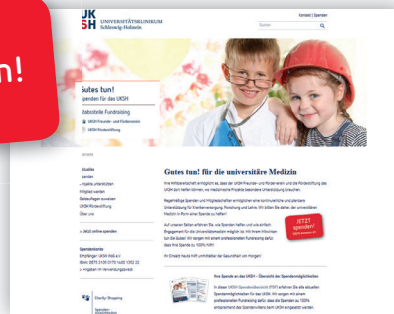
n!

UK SH UNIVERSITÄTSKLINIKUM Schleswig-Holstein

Kontakt | Spenden

Suchen

Gutes tun!
Spenden für das UKSH

Stabsstelle Fundraising

UKSH Freundes- und Förderverein

UKSH Förderstiftung

Gutes tun! für die universitäre Medizin

JETZT spenden!

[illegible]

Spendenkonto

Charity-Shopping

Ihre Spende an das UKSH – Übersicht der Spendenmöglichkeiten